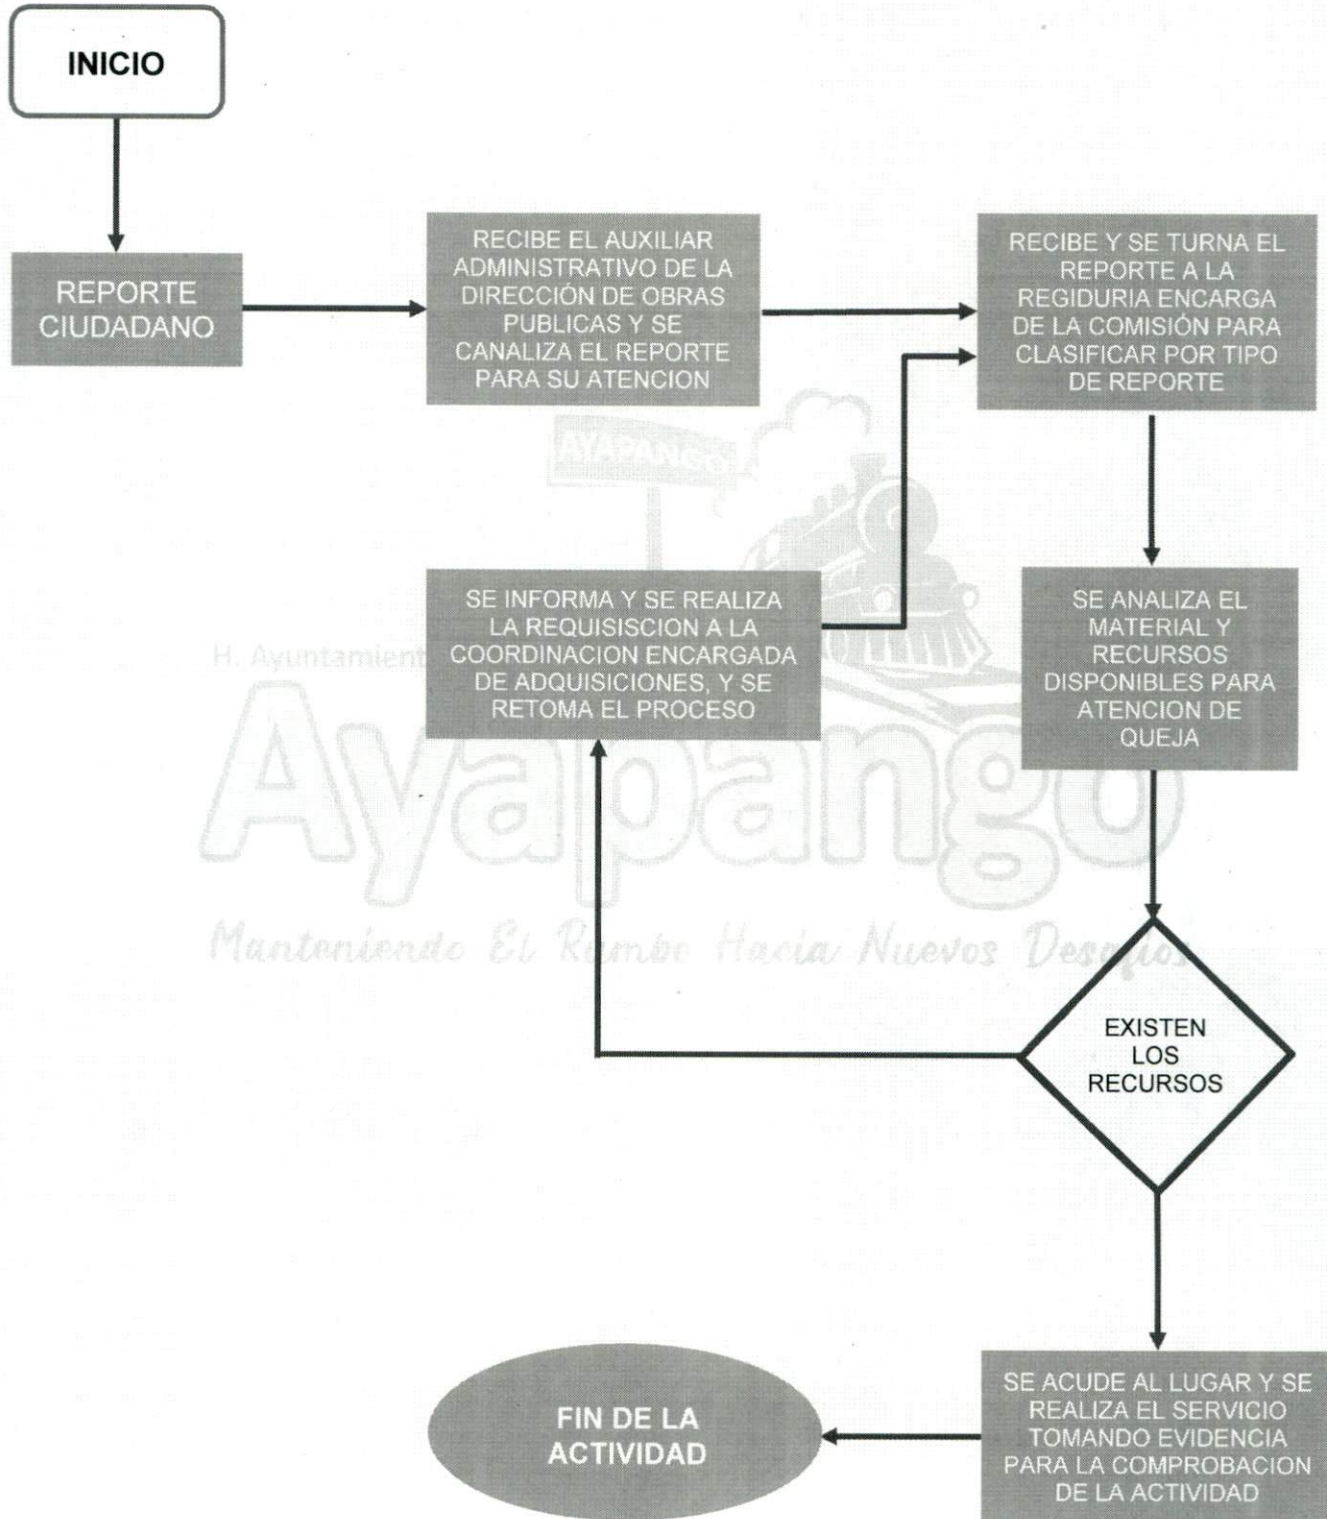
INICIO

REPORTE CIUDADANO

RECIBE EL AUXILIAR ADMINISTRATIVO DE LA DIRECCIÓN DE OBRAS PUBLICAS Y SE CANALIZA EL REPORTE PARA SU ATENCION

RECIBE Y SE TURNA EL REPORTE A LA REGIDURIA ENCARGA DE LA COMISIÓN PARA CLASIFICAR POR TIPO DE REPORTE

AYAPANGO

SE ANALIZA EL MATERIAL Y RECURSOS DISPONIBLES PARA ATENCION DE QUEJA

SE INFORMA Y SE REALIZA LA REQUISISCION A LA COORDINACION ENCARGADA DE ADQUISICIONES, Y SE RETOMA EL PROCESO

H. Ayuntamiento

Ayapango

Manteniendo El Rumbo Hacia Nuevos Desafios

EXISTEN LOS RECURSOS

SE ACUDE AL LUGAR Y SE REALIZA EL SERVICIO TOMANDO EVIDENCIA PARA LA COMPROBACION DE LA ACTIVIDAD

FIN DE LA ACTIVIDAD